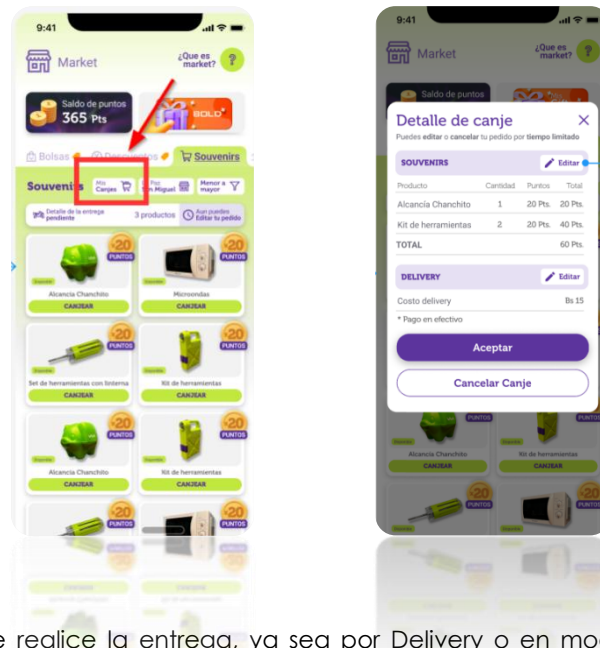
9:41

Market

¿Que es market?

Saldo de puntos
365 Pts

Bolsas

Descuentos

Souvenirs

Souvenirs

Mis Canjes

Por San Miguel

Menor a mayor

Detalle de la entrega pendiente

3 productos

Aun puedes Editar tu pedido

20 PUNTOS

Alcancia Chanchito

CANJEAR

20 PUNTOS

Microondas

CANJEAR

20 PUNTOS

Set de herramientas con linterna

CANJEAR

20 PUNTOS

Kit de herramientas

CANJEAR

20 PUNTOS

Alcancia Chanchito

CANJEAR

20 PUNTOS

Kit de herramientas

CANJEAR

20 PUNTOS

20 PUNTOS

9:41

Market

¿Que es market?

Saldo de puntos

Detalle de canje

Puedes editar o cancelar tu pedido por tiempo limitado

SOUVENIRS

Editar

| Producto | Cantidad | Puntos | Total |
|---|---|---|---|
| Alcancía Chanchito | 1 | 20 Pts. | 20 Pts. |
| Kit de herramientas | 2 | 20 Pts. | 40 Pts. |
| TOTAL | | | 60 Pts. |

DELIVERY

Editar

Costo delivery Bs 15

* Pago en efectivo

Aceptar

Cancelar Canje

Alcancia Chanchito

CANJEAR

Kit de herramientas

CANJEAR

20 PUNTOS

e realice la entrega, ya sea por Delivery o en mo